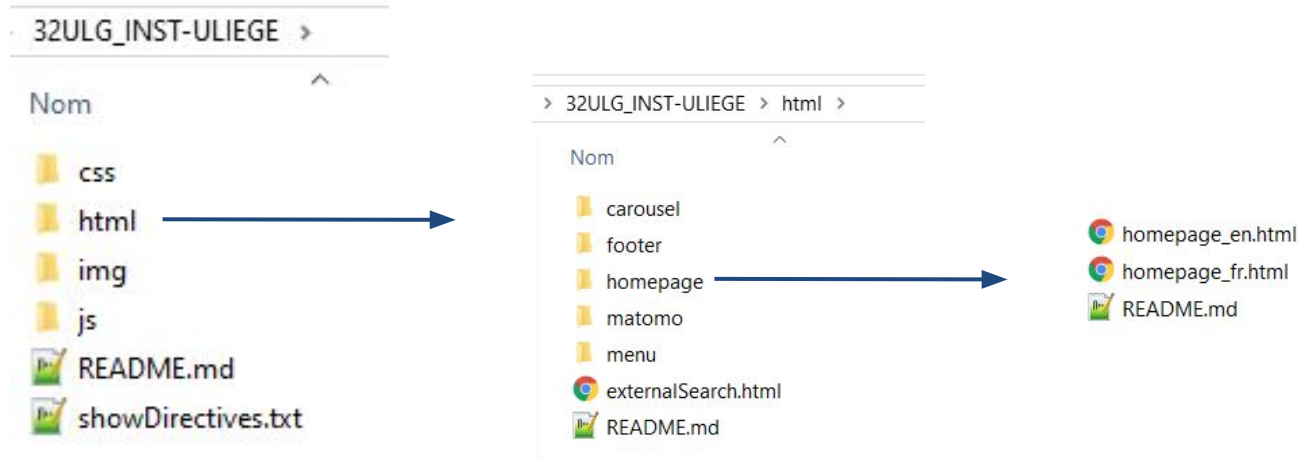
32ULG_INST-ULIEGE >

Nom

css
html
img
js
README.md
showDirectives.txt

> 32ULG_INST-ULIEGE > html >

Nom

carousel
footer
homepage
matomo
menu
externalSearch.html
README.md

homepage_en.html
homepage_fr.html
README.md